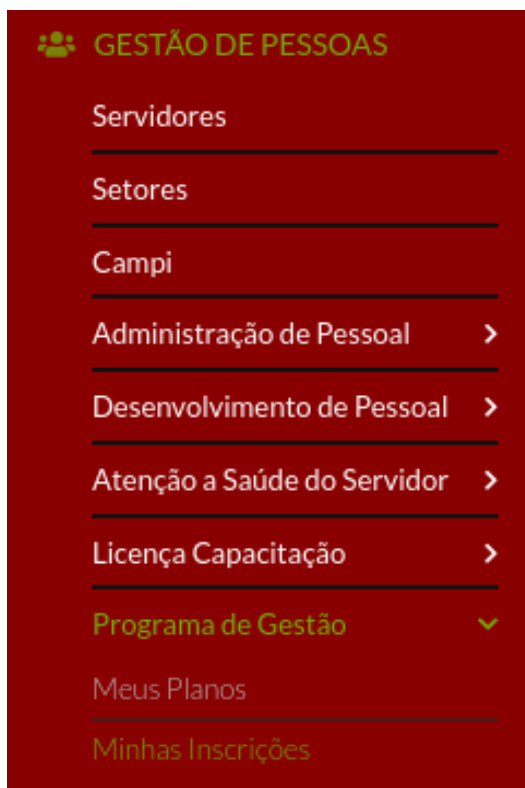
GESTÃO DE PESSOAS

Servidores

Setores

Campi

Administração de Pessoal

Desenvolvimento de Pessoal

Atenção a Saúde do Servidor

Licença Capacitação

Programa de Gestão

Meus Planos

Minhas Inscrições